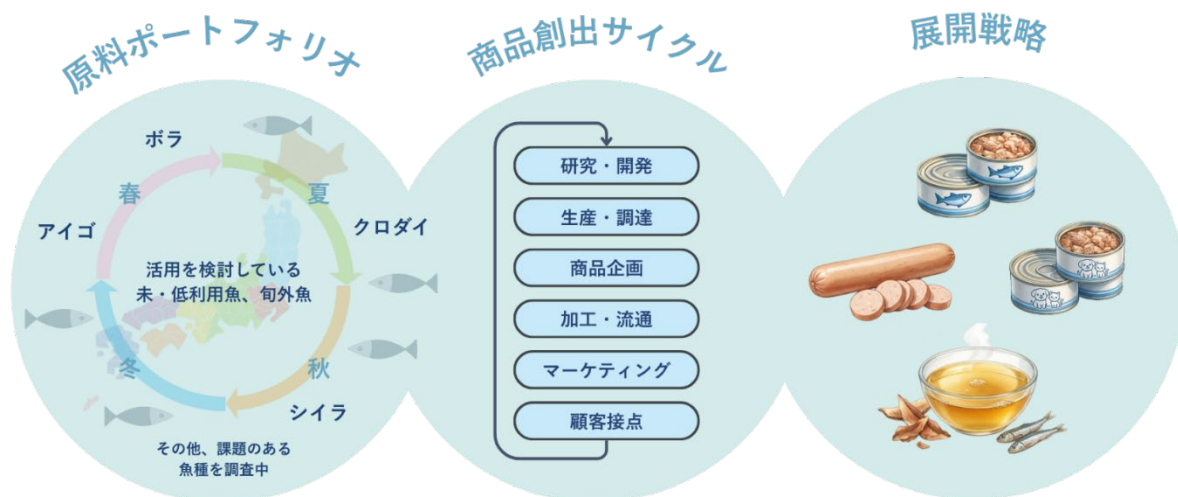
原料ポートフォリオ

ボラ

春

夏

クロダイ

アイゴ

活用を検討している
未・低利用魚、旬外魚

冬

秋

シイラ

その他、課題のある
魚種を調査中

商品創出サイクル

研究・開発

生産・調達

商品企画

加工・流通

マーケティング

顧客接点

展開戦略